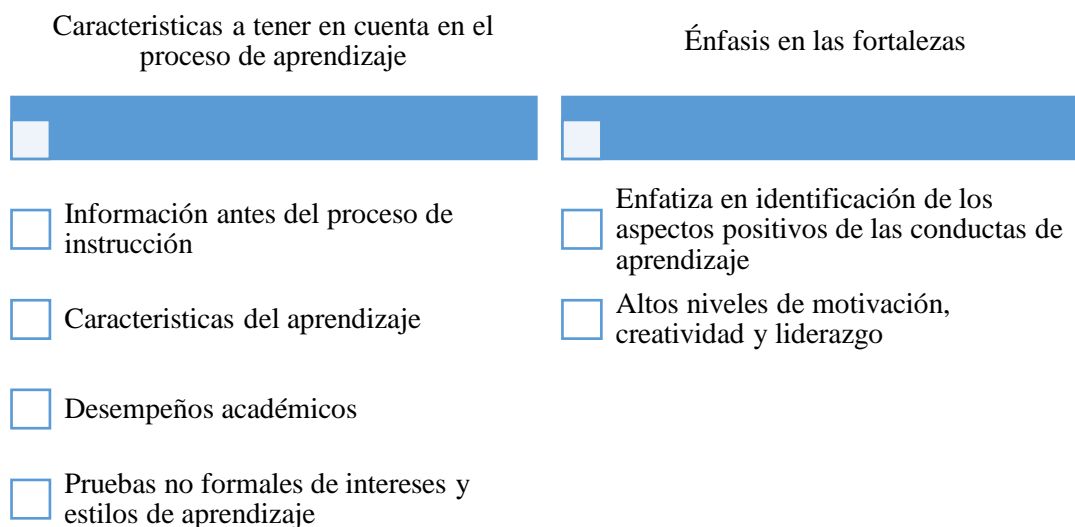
Caracteristicas a tener en cuenta en el proceso de aprendizaje

Información antes del proceso de instrucción

Caracteristicas del aprendizaje

Desempeños académicos

Pruebas no formales de intereses y estilos de aprendizaje

Énfasis en las fortalezas

Enfatiza en identificación de los aspectos positivos de las conductas de aprendizaje

Altos niveles de motivación, creatividad y liderazgo